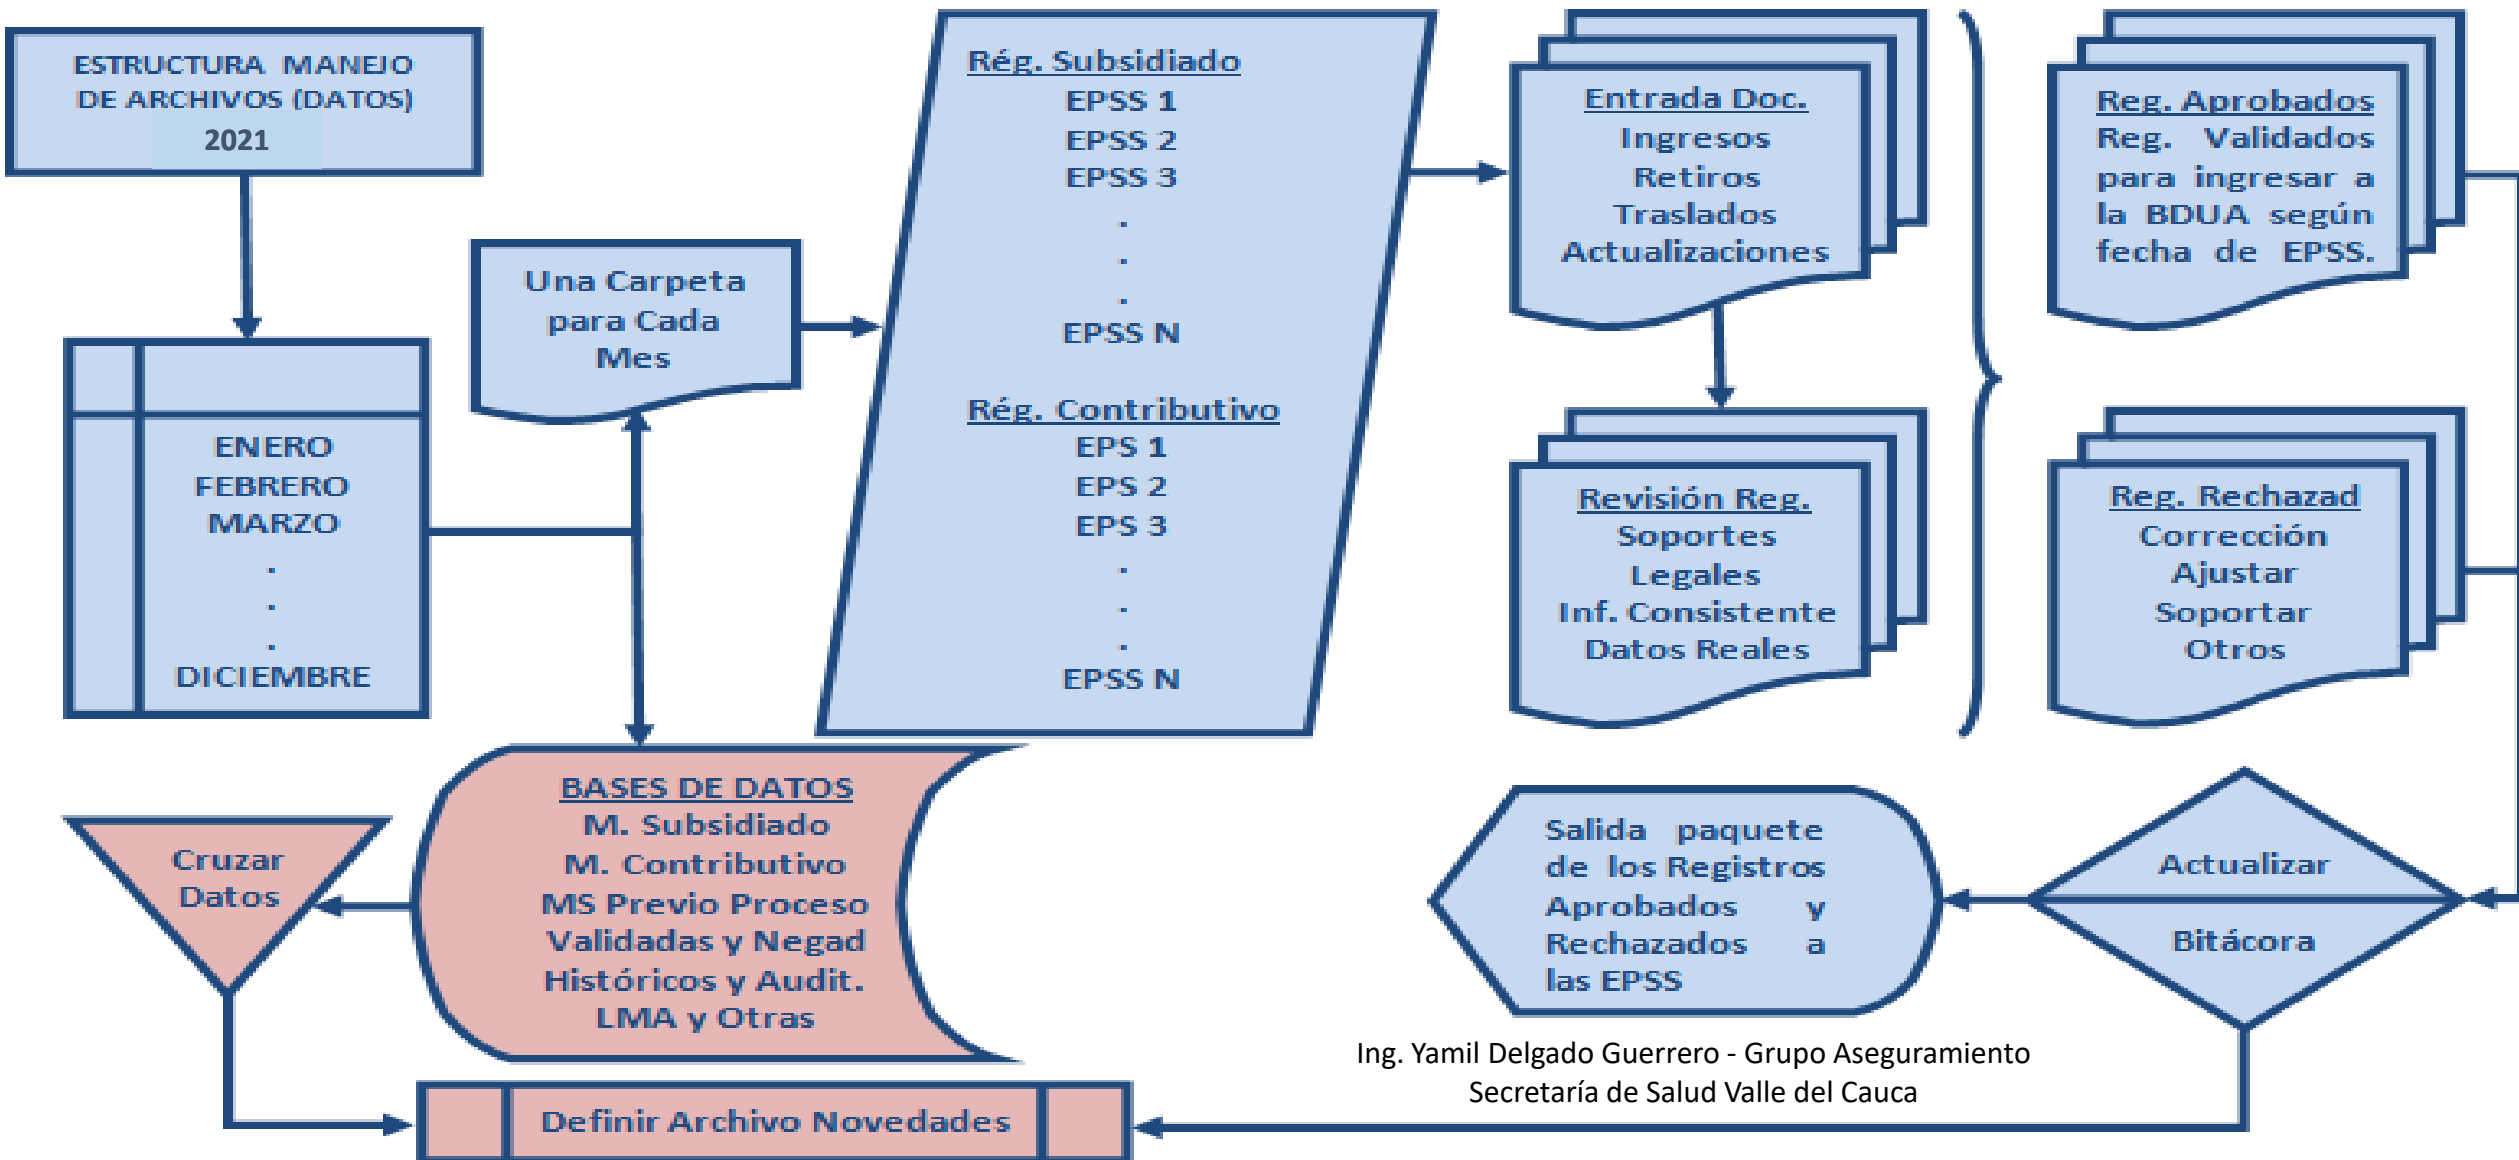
ESTRUCTURA MANEJO DE ARCHIVOS (DATOS) 2021

ENERO
FEBRERO
MARZO
.
.
.
DICIEMBRE

Una Carpeta para Cada Mes

Rég. Subsidiado
EPSS 1
EPSS 2
EPSS 3
.
.
.
EPSS N

Rég. Contributivo
EPS 1
EPS 2
EPS 3
.
.
.
EPSS N

Entrada Doc.
Ingresos
Retiros
Traslados
Actualizaciones

Revisión Reg.
Soportes
Legales
Inf. Consistente
Datos Reales

Reg. Aprobados
Reg. Validados para ingresar a la BDUA según fecha de EPSS.

Reg. Rechazad
Corrección
Ajustar
Soportar
Otros

Cruzar Datos

BASES DE DATOS
M. Subsidiado
M. Contributivo
MS Previo Proceso
Validadas y Negad
Históricos y Audit.
LMA y Otras

Salida paquete de los Registros Aprobados y Rechazados a las EPSS

Actualizar
Bitácora

Ing. Yamil Delgado Guerrero - Grupo Aseguramiento
Secretaría de Salud Valle del Cauca

Definir Archivo Novedades